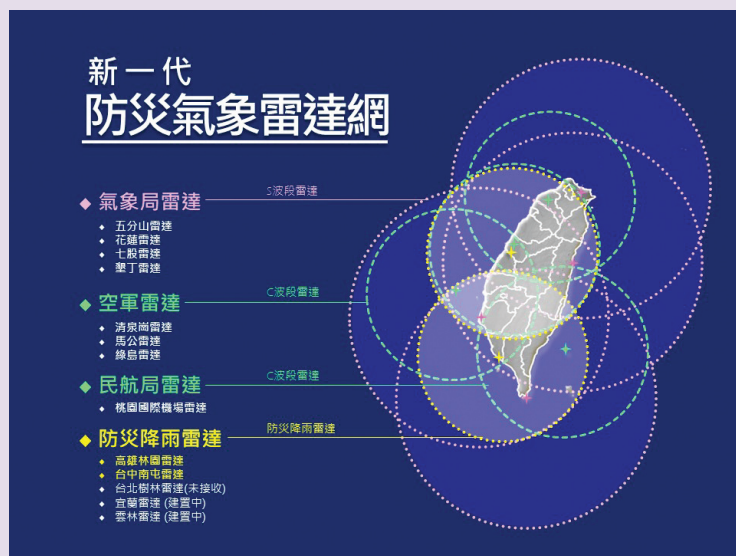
新一代
防災氣象雷達網

◆ 氣象局雷達 S波段雷達
◆ 五分山雷達
◆ 花蓮雷達
◆ 七股雷達
◆ 墾丁雷達

◆ 空軍雷達 C波段雷達
◆ 清泉崗雷達
◆ 馬公雷達
◆ 綠島雷達

◆ 民航局雷達 C波段雷達
◆ 桃園國際機場雷達

◆ 防災降雨雷達 防災降雨雷達
◆ 高雄林園雷達
◆ 台中南屯雷達
◆ 台北樹林雷達(未接收)
◆ 宜蘭雷達 (建置中)
◆ 雲林雷達 (建置中)